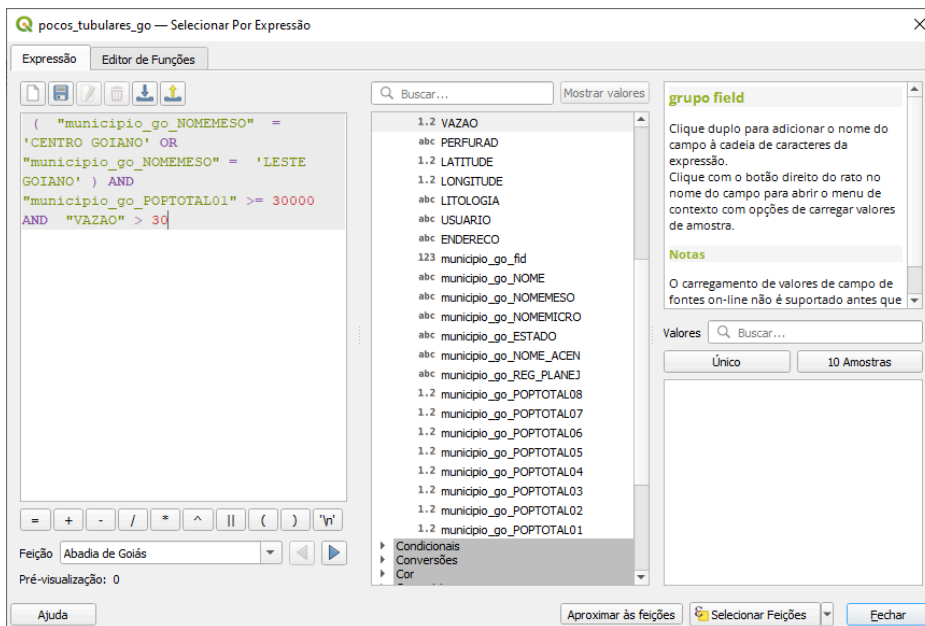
pocos_tubulares_go — Selecionar Por Expressão

Expressão | Editor de Funções

( "municipio_go_NOMEMESO" = 'CENTRO GOIANO' OR "municipio_go_NOMEMESO" = 'LESTE GOIANO' ) AND "municipio_go_POPTOTAL01" >= 30000 AND "VAZAO" > 30

= + - / * ^ || ( ) '\n'

Feição Abadia de Goiás

Pré-visualização: 0

Buscar... Mostrar valores

1.2 VAZAO
abc PERFURAD
1.2 LATITUDE
1.2 LONGITUDE
abc LITOLOGIA
abc USUARIO
abc ENDERECO
123 municipio_go_fid
abc municipio_go_NOME
abc municipio_go_NOMEMESO
abc municipio_go_NOMEMICRO
abc municipio_go_ESTADO
abc municipio_go_NOME_ACEN
abc municipio_go_REG_PLANEJ
1.2 municipio_go_POPTOTAL08
1.2 municipio_go_POPTOTAL07
1.2 municipio_go_POPTOTAL06
1.2 municipio_go_POPTOTAL05
1.2 municipio_go_POPTOTAL04
1.2 municipio_go_POPTOTAL03
1.2 municipio_go_POPTOTAL02
1.2 municipio_go_POPTOTAL01
Condicionais
Conversões
Cor

grupo field

Clique duplo para adicionar o nome do campo à cadeia de caracteres da expressão.
Clique com o botão direito do rato no nome do campo para abrir o menu de contexto com opções de carregar valores de amostra.

Notas

O carregamento de valores de campo de fontes on-line não é suportado antes que

Valores Buscar...

Único | 10 Amostras

Ajuda | Aproximar às feições | Selecionar Feições | Fechar